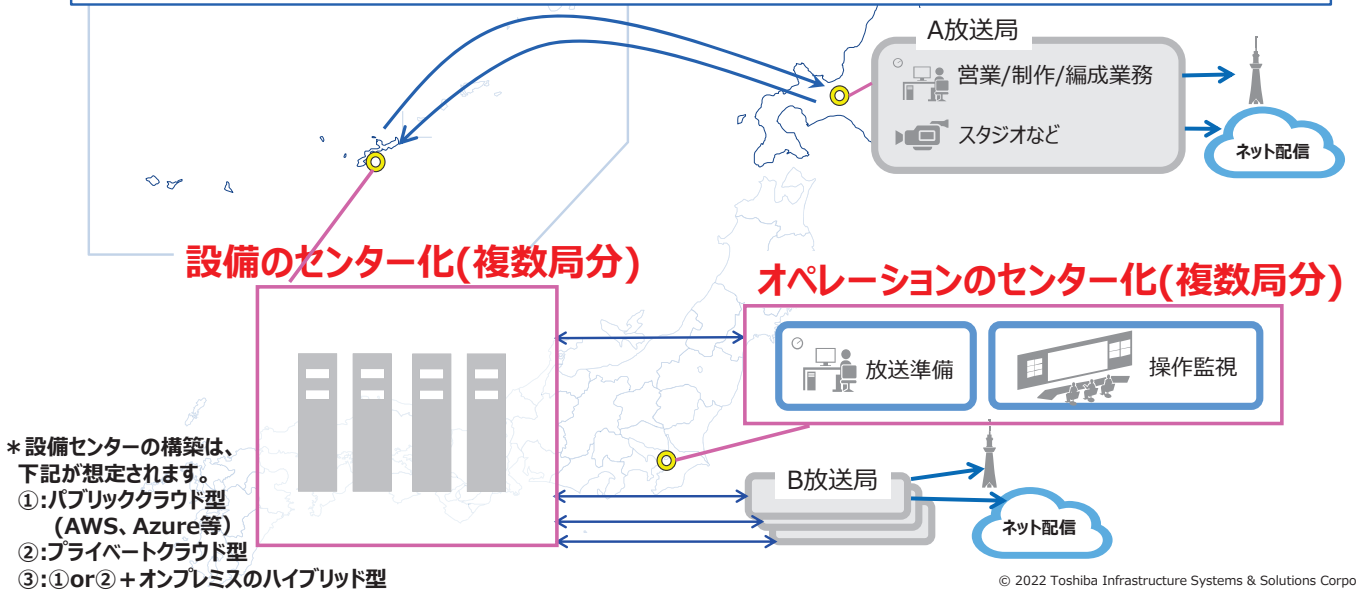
A放送局

営業/制作/編成業務

スタジオなど

ネット配信

設備のセンター化(複数局分)

オペレーションのセンター化(複数局分)

放送準備

操作監視

＊設備センターの構築は、下記が想定されます。
①:パブリッククラウド型
(AWS、Azure等)
②:プライベートクラウド型
③:①or②＋オンプレミスのハイブリッド型

B放送局

ネット配信

© 2022 Toshiba Infrastructure Systems & Solutions Corpo